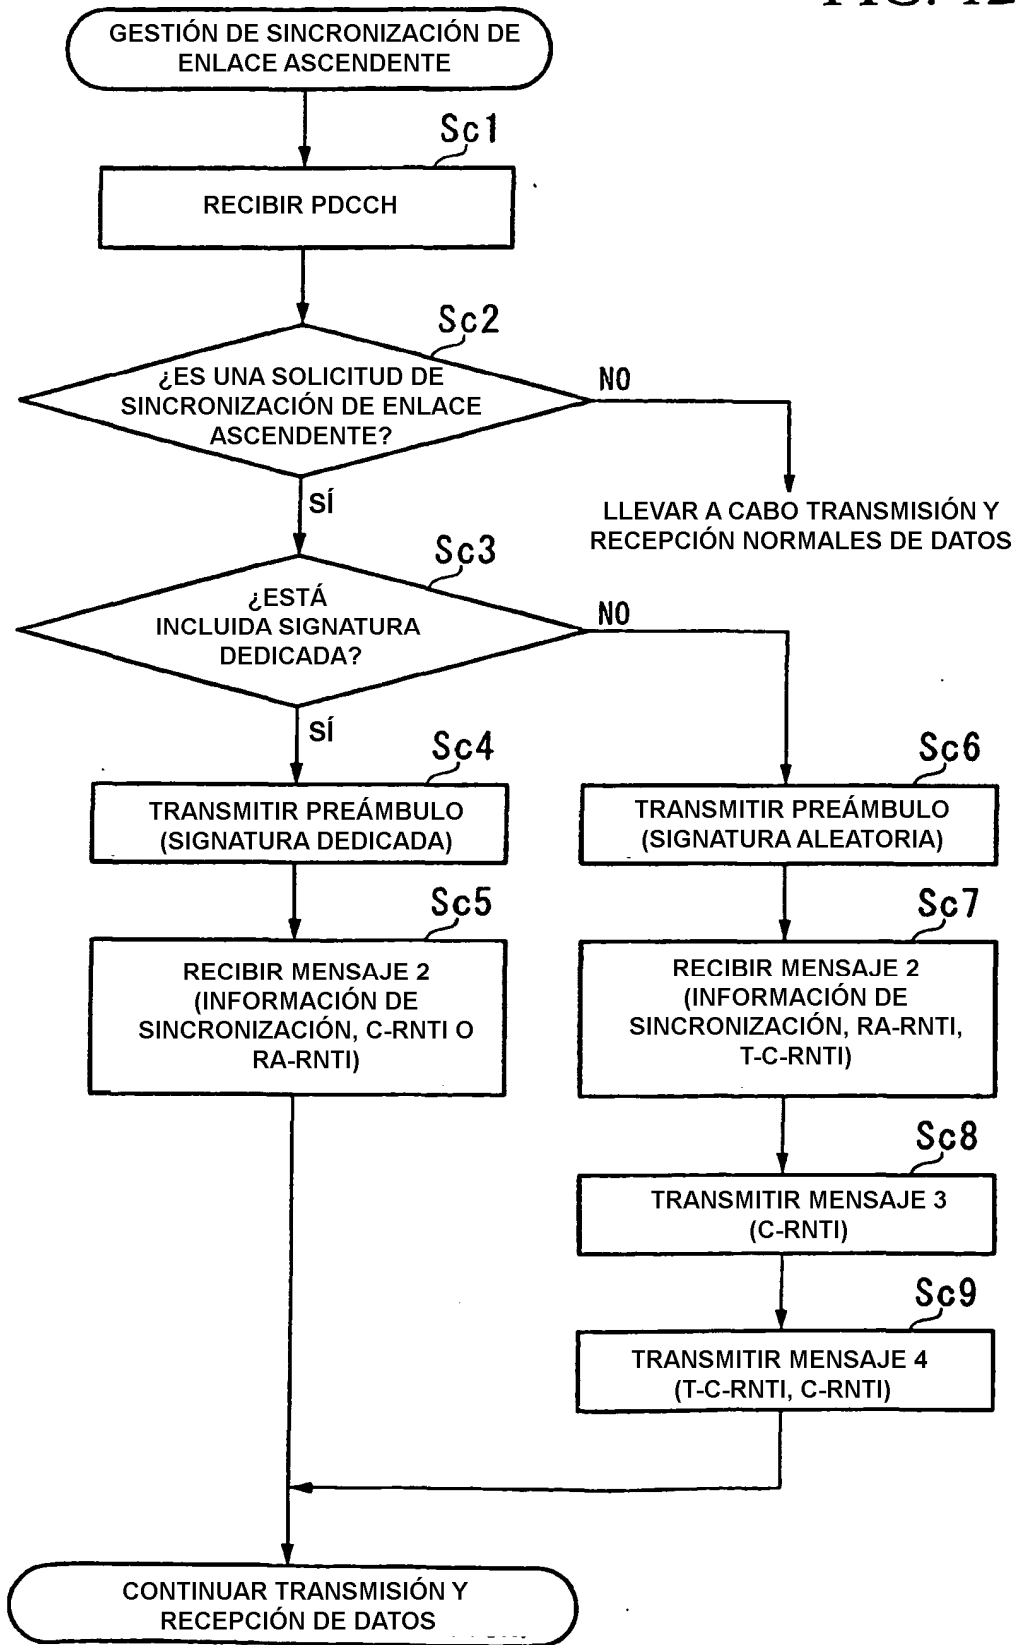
FIG. 12

GESTIÓN DE SINCRONIZACIÓN DE ENLACE ASCENDENTE

Sc1

RECIBIR PDCCH

Sc2

¿ES UNA SOLICITUD DE SINCRONIZACIÓN DE ENLACE ASCENDENTE?

NO

LLEVAR A CABO TRANSMISIÓN Y RECEPCIÓN NORMALES DE DATOS

SÍ

Sc3

¿ESTÁ INCLUIDA SIGNATURA DEDICADA?

NO

SÍ

Sc4

TRANSMITIR PREÁMBULO (SIGNATURA DEDICADA)

Sc6

TRANSMITIR PREÁMBULO (SIGNATURA ALEATORIA)

Sc5

RECIBIR MENSAJE 2 (INFORMACIÓN DE SINCRONIZACIÓN, C-RNTI O RA-RNTI)

Sc7

RECIBIR MENSAJE 2 (INFORMACIÓN DE SINCRONIZACIÓN, RA-RNTI, T-C-RNTI)

Sc8

TRANSMITIR MENSAJE 3 (C-RNTI)

Sc9

TRANSMITIR MENSAJE 4 (T-C-RNTI, C-RNTI)

CONTINUAR TRANSMISIÓN Y RECEPCIÓN DE DATOS